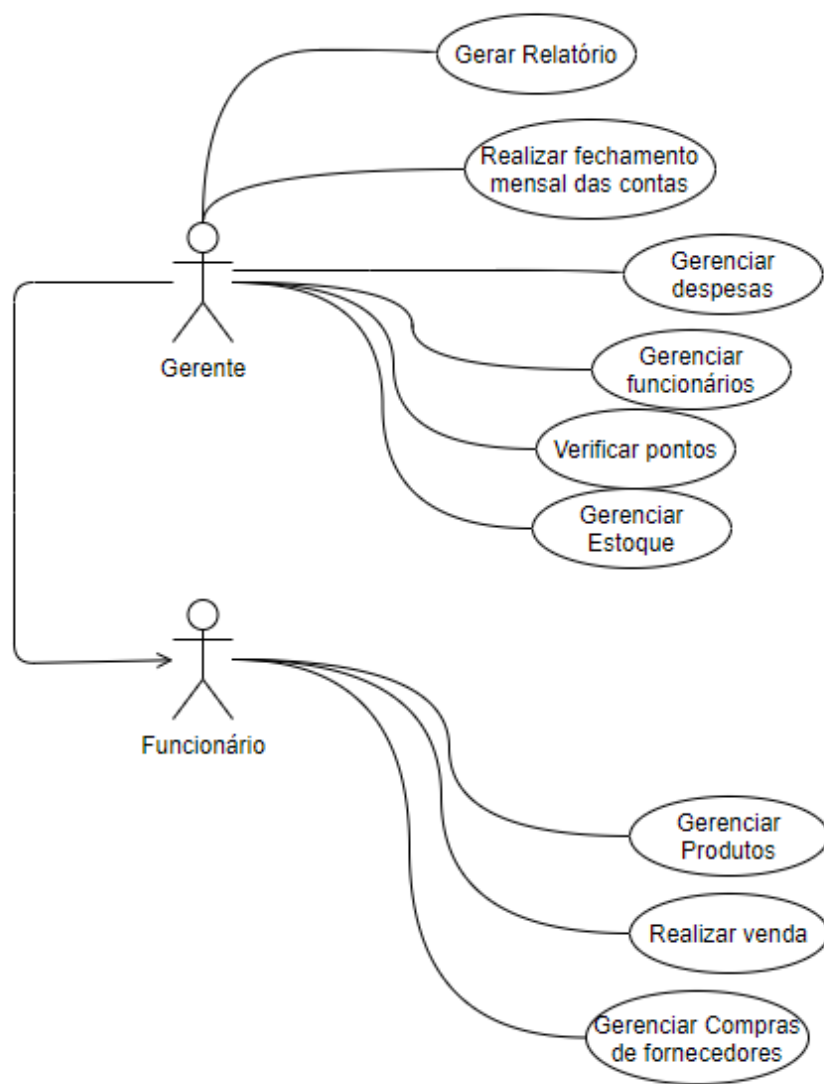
Gerar Relatório

Realizar fechamento mensal das contas

Gerenciar despesas

Gerente

Gerenciar funcionários

Verificar pontos

Gerenciar Estoque

Funcionário

Gerenciar Produtos

Realizar venda

Gerenciar Compras de fornecedores